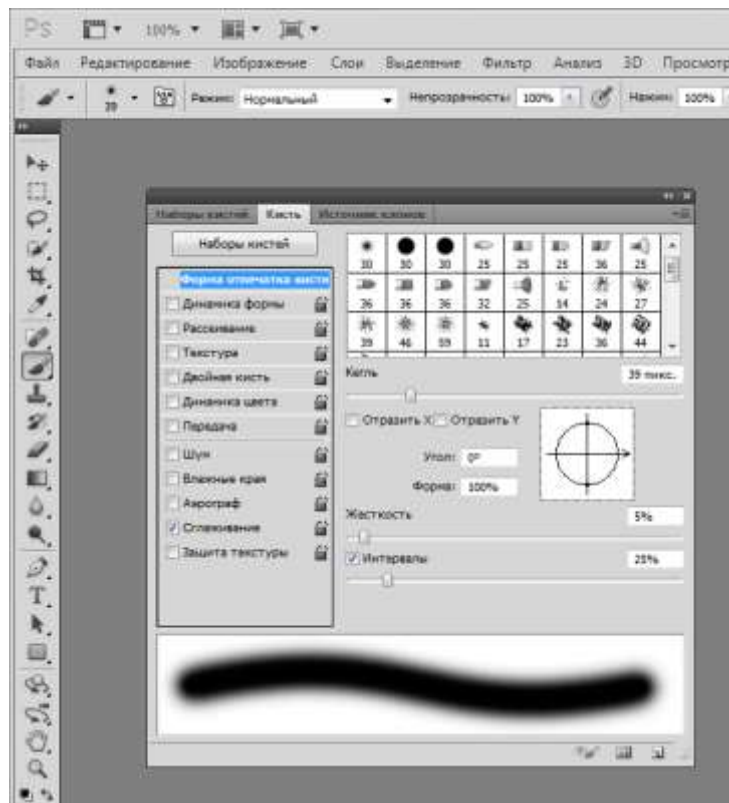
Ps 100%

Файл Редактирование Изображение Слои Выделение Фильтр Анализ 3D Просмотр

39 Режим: Нормальный Непрозрачность: 100% Нажим: 100%

Наборы кистей Кисть Источник клонов

Наборы кистей

Форма отпечатка кисти
Динамика формы
Рассеивание
Текстура
Двойная кисть
Динамика цвета
Передача
Шум
Влажные края
Аэрограф
Сглаживание
Защита текстуры

| 30 | 30 | 30 | 25 | 25 | 25 | 36 | 25 |
|---|---|---|---|---|---|---|---|
| 36 | 36 | 36 | 32 | 25 | 14 | 24 | 27 |
| 39 | 46 | 59 | 11 | 17 | 23 | 36 | 44 |

Кегль 39 пикс.

Отразить X Отразить Y

Угол: 0°
Форма: 100%

Жесткость 5%

Интервалы 25%